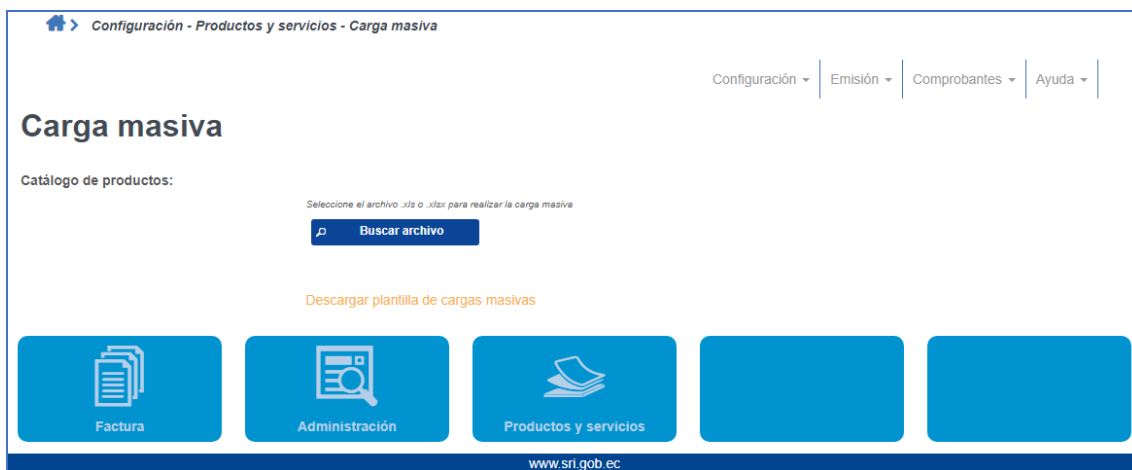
> Configuración - Productos y servicios - Carga masiva

Configuración ▾ | Emisión ▾ | Comprobantes ▾ | Ayuda ▾

Carga masiva

Catálogo de productos:

Seleccione el archivo .xls o .xlsx para realizar la carga masiva

Buscar archivo

Descargar plantilla de cargas masivas

Factura

Administración

Productos y servicios

www.sri.gob.ec